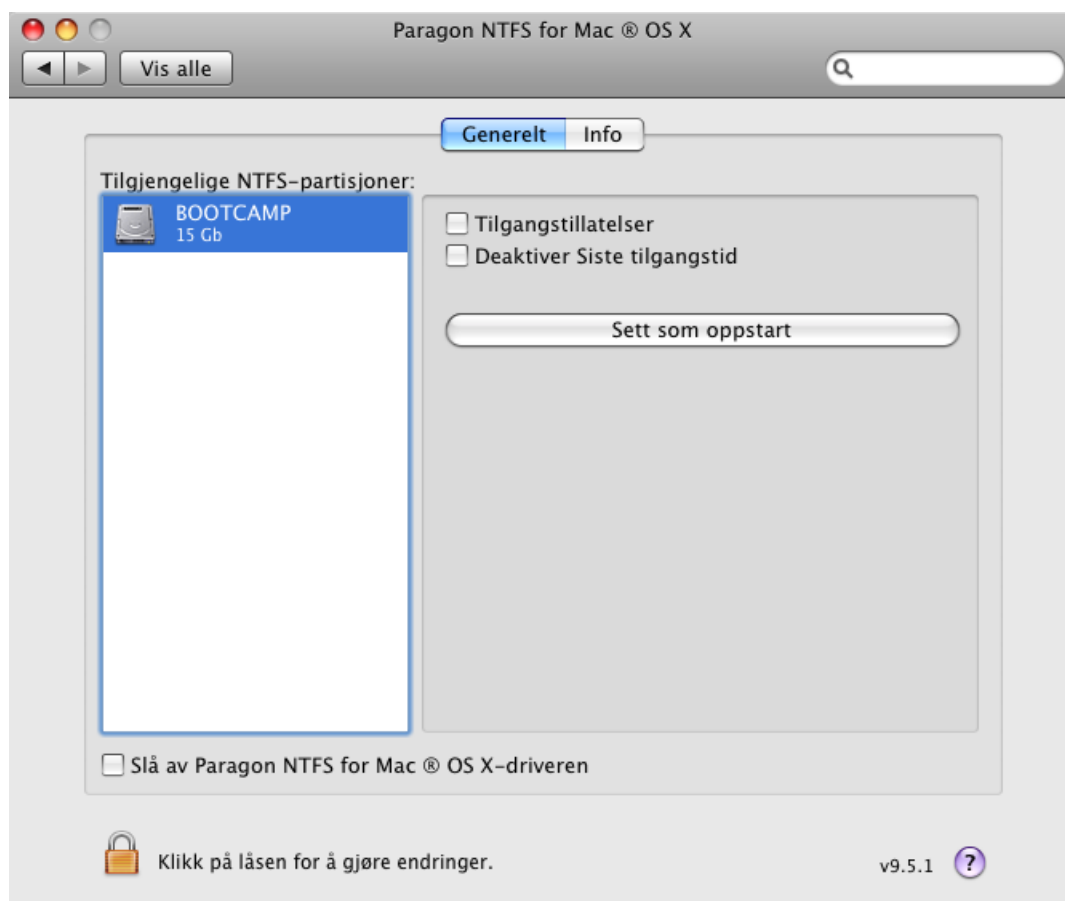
Paragon NTFS for Mac ® OS X

Vis alle

Generelt Info

Tilgjengelige NTFS-partisjoner:

BOOTCAMP
15 Gb

Tilgangstillatelser
Deaktiver Siste tilgangstid

Sett som oppstart

Slå av Paragon NTFS for Mac ® OS X-driveren

Klikk på låsen for å gjøre endringer.

v9.5.1 ?